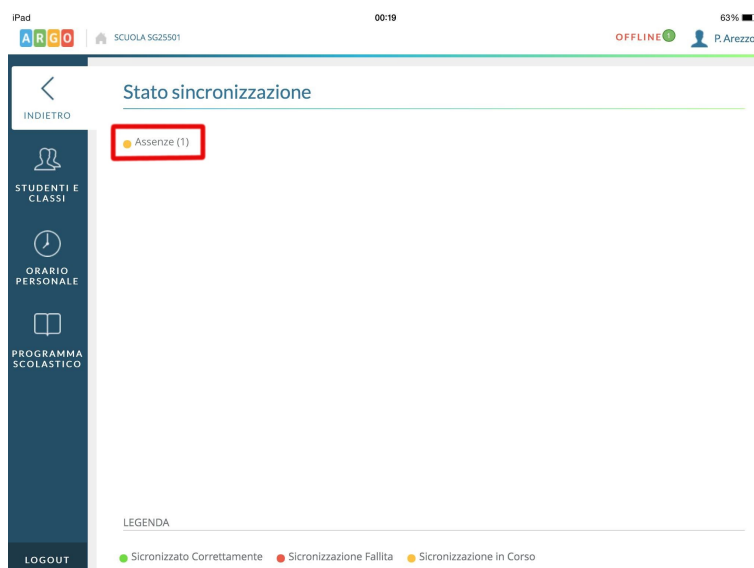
iPad
00:19
63%

ARGO
SCUOLA SG25501
OFFLINE 1
P. Arezzo

INDIETRO
STUDENTI E CLASSI
ORARIO PERSONALE
PROGRAMMA SCOLASTICO
LOGOUT

Stato sincronizzazione

Assenze (1)

LEGENDA

Sicronizzato Correttamente
Sicronizzazione Fallita
Sicronizzazione in Corso